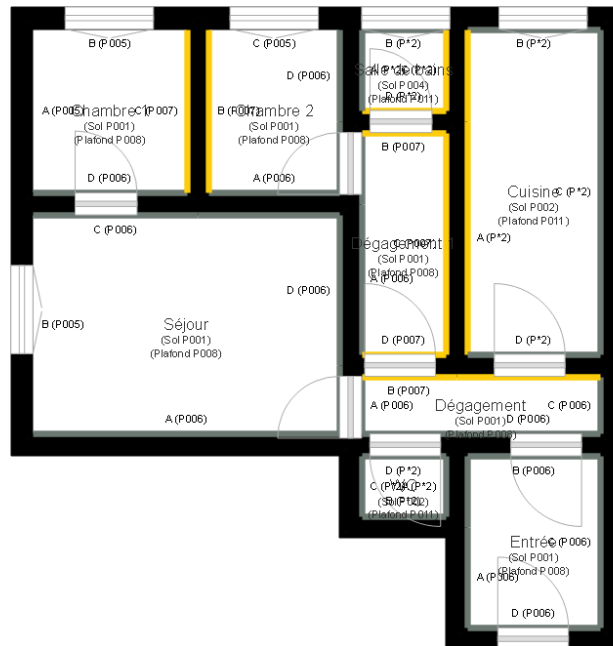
B (P005)
A (P005)
Chambre 1
C (P007)
(Sol P001)
(Plafond P008)
D (P006)

C (P005)
D (P006)
B (P007)
Chambre 2
(Sol P001)
(Plafond P008)
A (P006)

B (P*2)
Salle de bains
A (P*2)
C (P*2)
D (P*2)
(Sol P004)
(Plafond P011)

B (P*2)
Cuisine
C (P*2)
(Sol P002)
(Plafond P011)
A (P*2)
D (P*2)

B (P007)
Dégagement
C (P007)
(Sol P001)
A (P006)
(Plafond P008)
D (P007)

C (P006)
D (P006)
B (P005)
Séjour
(Sol P001)
(Plafond P008)
A (P006)

B (P007)
A (P006)
Dégagement
C (P006)
(Sol P001)
D (P006)
(Plafond P008)

D (P*2)
C (P*2)
WC
A (P*2)
B (P*2)
(Sol P002)
(Plafond P011)

B (P006)
Entrée
C (P006)
(Sol P001)
(Plafond P008)
A (P006)
D (P006)